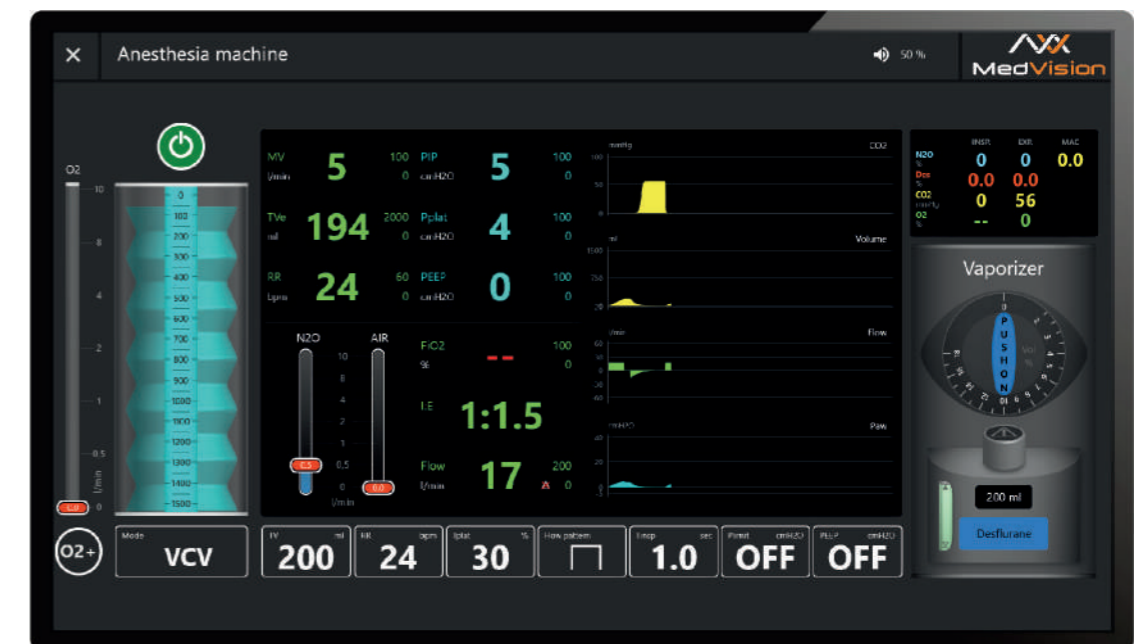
✕ Anesthesia machine

50 %

MedVision

O2
10
8
6
4
2
1
0.5
0
l/min
0.8

0
100
200
300
400
500
600
700
800
900
1000
1100
1200
1300
1400
1500

MV l/min 5 100 0
PIP cmH2O 5 100 0
TVe ml 194 2000 0
Pplat cmH2O 4 100 0
RR bpm 24 60 0
PEEP cmH2O 0 100 0

N2O AIR
10
8
6
4
2
1
0.5
0
l/min
0.5
0.0

FiO2 % -- 100 0
I:E 1:1.5
Flow l/min 17 200 0

mmHg CO2
100
50
0
ml Volume
1000
500
20
l/min Flow
60
40
20
0
-20
-40
-60
cmH2O Paw
60
40
20
0
-5

INSP. EXP. MAC
N2O % 0 0 0.0
Des % 0.0 0.0
CO2 mmHg 0 56
O2 % -- 0

Vaporizer
PUSH ON
Vol %
200 ml
Desflurane

O2+
Mode VCV
TV ml 200
RR bpm 24
Iplat % 30
Flow pattern
Tinsp sec 1.0
Pinsp cmH2O OFF
PEEP cmH2O OFF